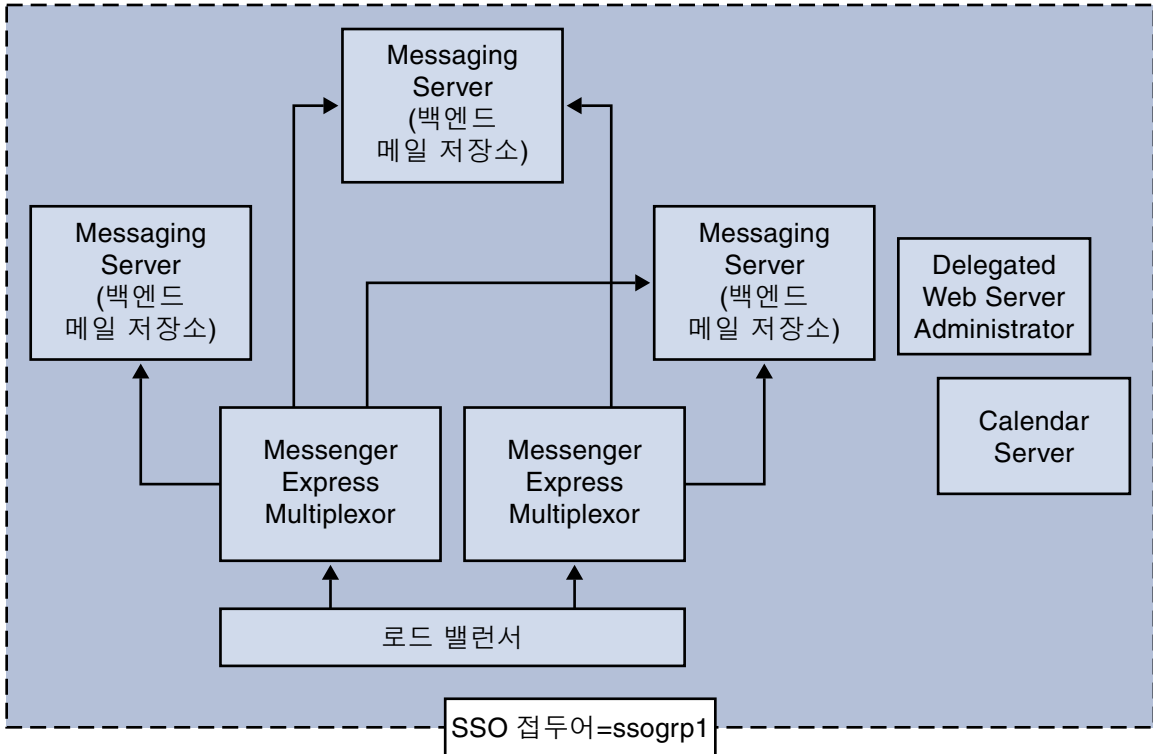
Messaging Server (백엔드 메일 저장소)

Messaging Server (백엔드 메일 저장소)

Messaging Server (백엔드 메일 저장소)

Delegated Web Server Administrator

Calendar Server

Messenger Express Multiplexor

Messenger Express Multiplexor

로드 밸런서

SSO 접두어=ssogrp1